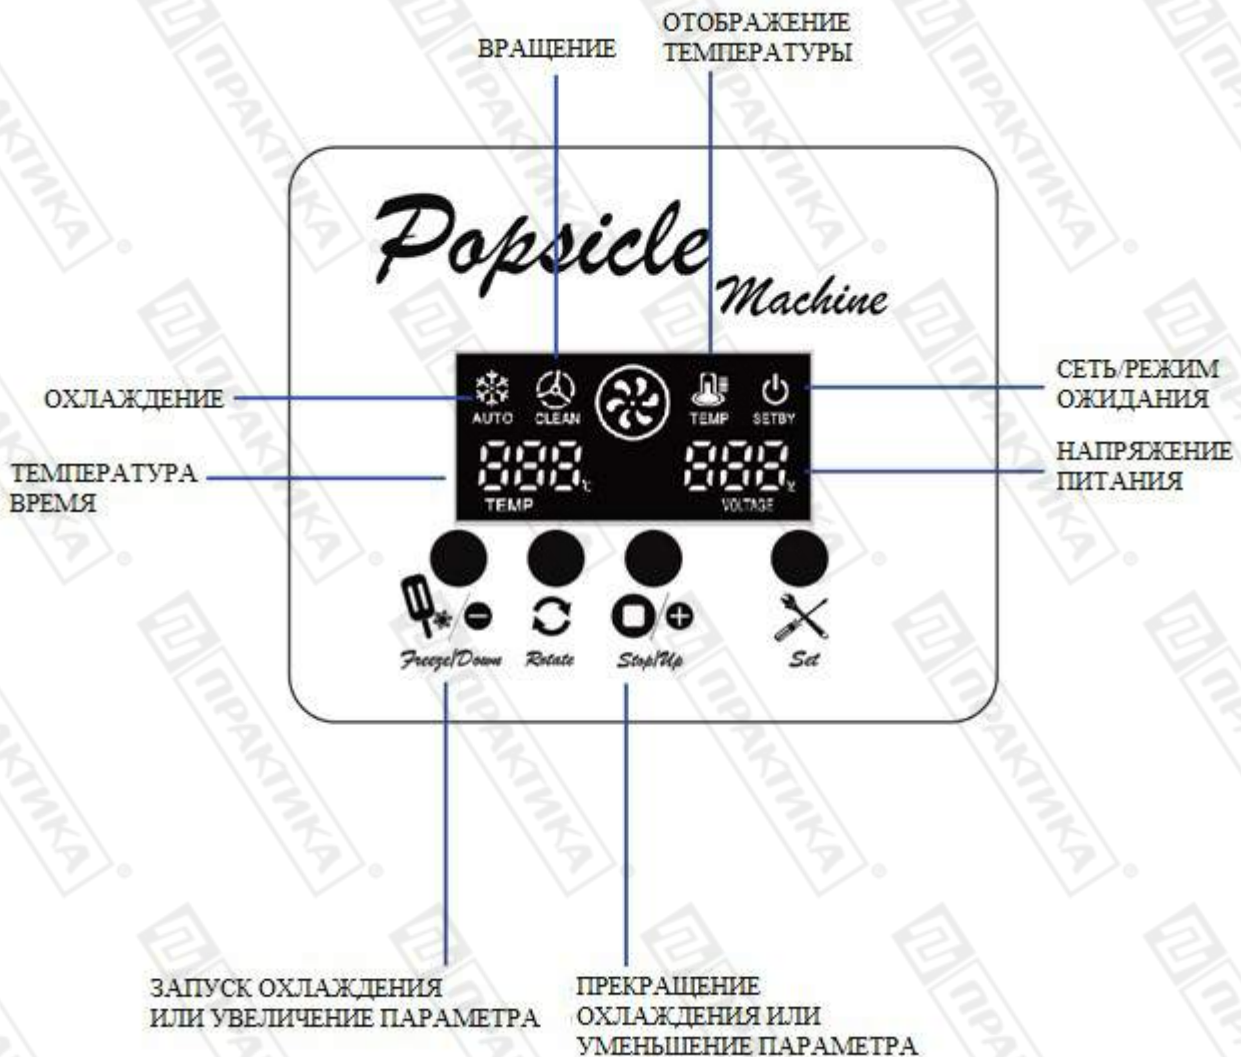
ВРАЩЕНИЕ

ОТОБРАЖЕНИЕ ТЕМПЕРАТУРЫ

Popsicle Machine

ОХЛАЖДЕНИЕ

AUTO CLEAN TEMP SETBY

СЕТЬ/РЕЖИМ ОЖИДАНИЯ

ТЕМПЕРАТУРА ВРЕМЯ

888 888

TEMP VOLTAGE

НАПРЯЖЕНИЕ ПИТАНИЯ

Freeze/Down Rotate Stop/Up Set

ЗАПУСК ОХЛАЖДЕНИЯ ИЛИ УВЕЛИЧЕНИЕ ПАРАМЕТРА

ПРЕКРАЩЕНИЕ ОХЛАЖДЕНИЯ ИЛИ УМЕНЬШЕНИЕ ПАРАМЕТРА